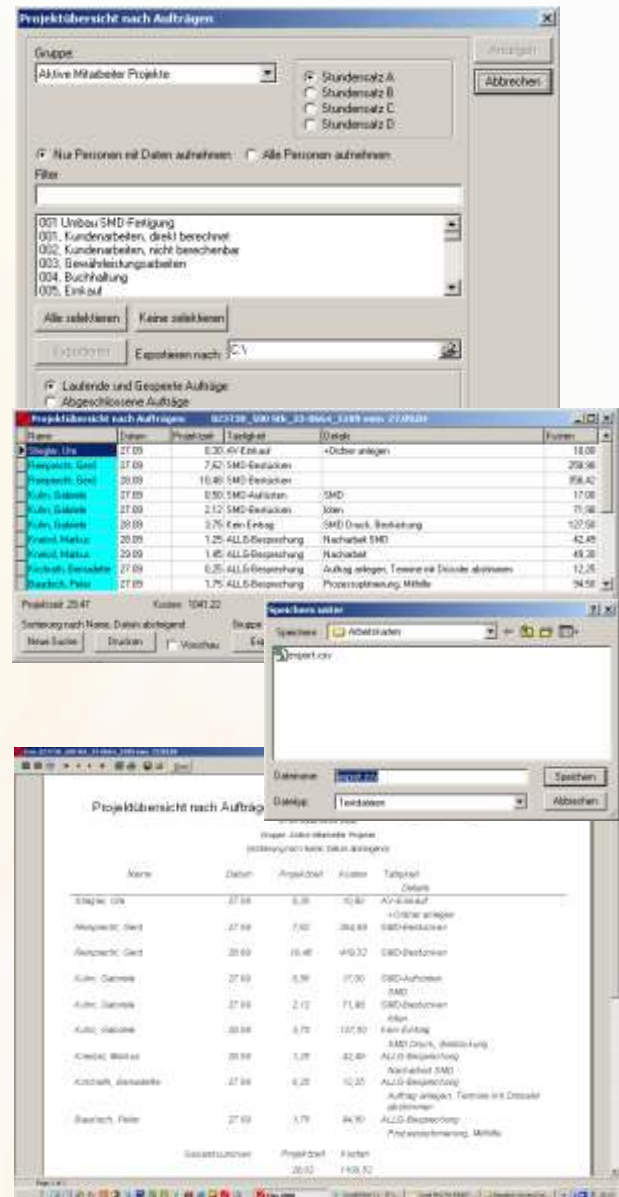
Projektübersicht nach Aufträgen

Gruppe
Aktive Mitarbeiter Projekte

Stundensatz A
Stundensatz B
Stundensatz C
Stundensatz D

Anzeigen
Abbrechen

Nur Personen mit Daten aufnehmen   Alle Personen aufnehmen

Filter

001 Umbau SMD Fertigung
001. Kundenarbeiten, direkt berechnet
002. Kundenarbeiten, nicht berechenbar
003. Gewährleistungsarbeiten
004. Buchhaltung
005. Einkauf

Alle selektieren   Keine selektieren

Exportieren   Exportieren nach: C:\

Laufende und Gesperrte Aufträge
Abgeschlossene Aufträge

Projektübersicht nach Aufträgen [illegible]

| Name | Datum | Projektzeit | Tätigkeit | Details | Kosten |
|---|---|---|---|---|---|
| Stegler, Urs | 27.09 | 0,30 | AV-Einkauf | +Dichter anlegen | 18,00 |
| Rempprecht, Gerd | 27.09 | 7,62 | SMD-Bestücken | | 258,96 |
| Rempprecht, Gerd | 28.09 | 10,48 | SMD-Bestücken | | 356,42 |
| Kuhn, Gabriele | 27.09 | 0,50 | SMD-Aufrüsten | SMD | 17,00 |
| Kuhn, Gabriele | 27.09 | 2,12 | SMD-Bestücken | Ibten | 71,98 |
| Kuhn, Gabriele | 28.09 | 3,75 | Kein Eintrag | SMD Druck, Bestückung | 127,50 |
| Kreitzel, Markus | 28.09 | 1,25 | ALLG-Besprechung | Nacharbeit SMD | 42,45 |
| Kreitzel, Markus | 29.09 | 1,45 | ALLG-Besprechung | Nacharbeit | 49,30 |
| Kirchrath, Bernadette | 27.09 | 0,25 | ALLG-Besprechung | Auftrag anlegen, Termine mit Disside abstimmen | 12,25 |
| Baudisch, Peter | 27.09 | 1,75 | ALLG-Besprechung | Prozessoptimierung, Mithilfe | 94,50 |

Projektzeit: 29,47   Kosten: 1041,22
Sortierung nach Name, Datum absteigend   Gruppe
Neue Suche   Drucken   Vorschau

Speichern unter
Speichern: Arbeitsdaten
export.csv
Dateiname: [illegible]
Dateityp: Textdateien
Speichern
Abbrechen

Projektübersicht nach Aufträge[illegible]
Gruppe: Aktive Mitarbeiter Projekte
Sortierung nach Name, Datum absteigend

| Name | Datum | Projektzeit | Kosten | Tätigkeit Details |
|---|---|---|---|---|
| Stegler, Urs | 27.09 | 0,30 | 10,80 | AV-Einkauf +Dichter anlegen |
| Rempprecht, Gerd | 27.09 | 7,62 | 264,69 | SMD-Bestücken |
| Rempprecht, Gerd | 28.09 | 10,48 | 410,32 | SMD-Bestücken |
| Kuhn, Gabriele | 27.09 | 0,50 | 17,00 | SMD-Aufrüsten SMD |
| Kuhn, Gabriele | 27.09 | 2,12 | 71,98 | SMD-Bestücken Ibten |
| Kuhn, Gabriele | 28.09 | 3,75 | 127,50 | Kein Eintrag SMD Druck, Bestückung |
| Kreitzel, Markus | 28.09 | 1,25 | 42,49 | ALLG-Besprechung Nacharbeit SMD |
| Kirchrath, Bernadette | 27.09 | 0,25 | 12,25 | ALLG-Besprechung Auftrag anlegen, Termine mit Disside abstimmen |
| Baudisch, Peter | 27.09 | 1,75 | 94,50 | ALLG-Besprechung Prozessoptimierung, Mithilfe |

Gesamtsummen   Projektzeit 28,02   Kosten 1108,52